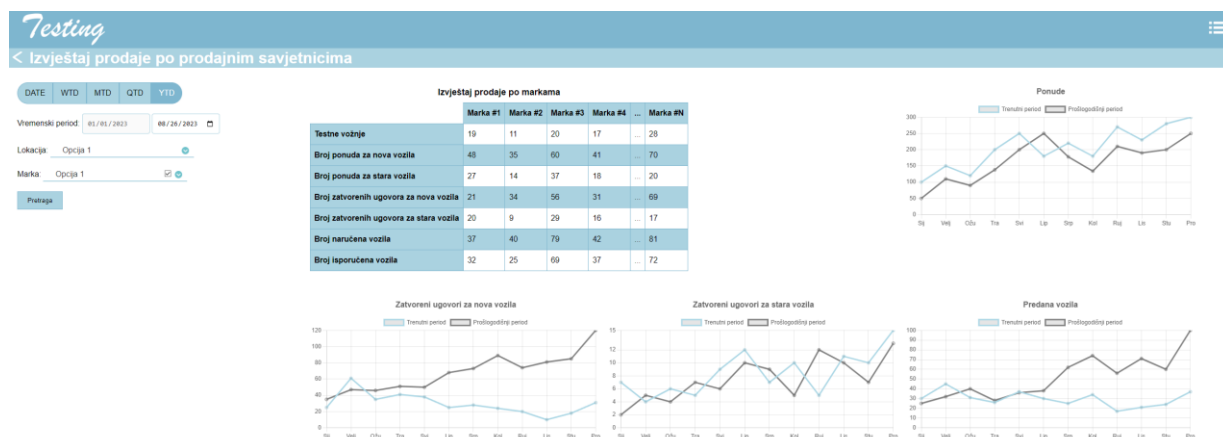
Testing

< Izvještaj prodaje po prodajnim savjetnicima

DATE WTD MTD QTD YTD

Vremenski period: 01/01/2023 08/20/2023

Lokacija: Opcija 1

Marka: Opcija 1

Pretraga

Izvještaj prodaje po markama

| | Marka #1 | Marka #2 | Marka #3 | Marka #4 | ... | Marka #N |
|---|---|---|---|---|---|---|
| Testne vožnje | 19 | 11 | 20 | 17 | ... | 28 |
| Broj ponuda za nova vozila | 48 | 35 | 60 | 41 | ... | 70 |
| Broj ponuda za stara vozila | 27 | 14 | 37 | 18 | ... | 20 |
| Broj zatvorenih ugovora za nova vozila | 21 | 34 | 56 | 31 | ... | 69 |
| Broj zatvorenih ugovora za stara vozila | 20 | 9 | 29 | 16 | ... | 17 |
| Broj naručena vozila | 37 | 40 | 79 | 42 | ... | 81 |
| Broj isporučena vozila | 32 | 25 | 69 | 37 | ... | 72 |

Ponude

Trenutni period Prošlogodišnji period

300 250 200 150 100 50 0

Sij Velj Ožu Tra Svi Lip Srp Kol Ruj Lis Stu Pro

Zatvoreni ugovori za nova vozila

Trenutni period Prošlogodišnji period

120 100 80 60 40 20 0

Zatvoreni ugovori za stara vozila

Trenutni period Prošlogodišnji period

15 14 12 10 8 6 4 2 0

Predana vozila

Trenutni period Prošlogodišnji period

100 90 80 70 60 50 40 30 20 10 0